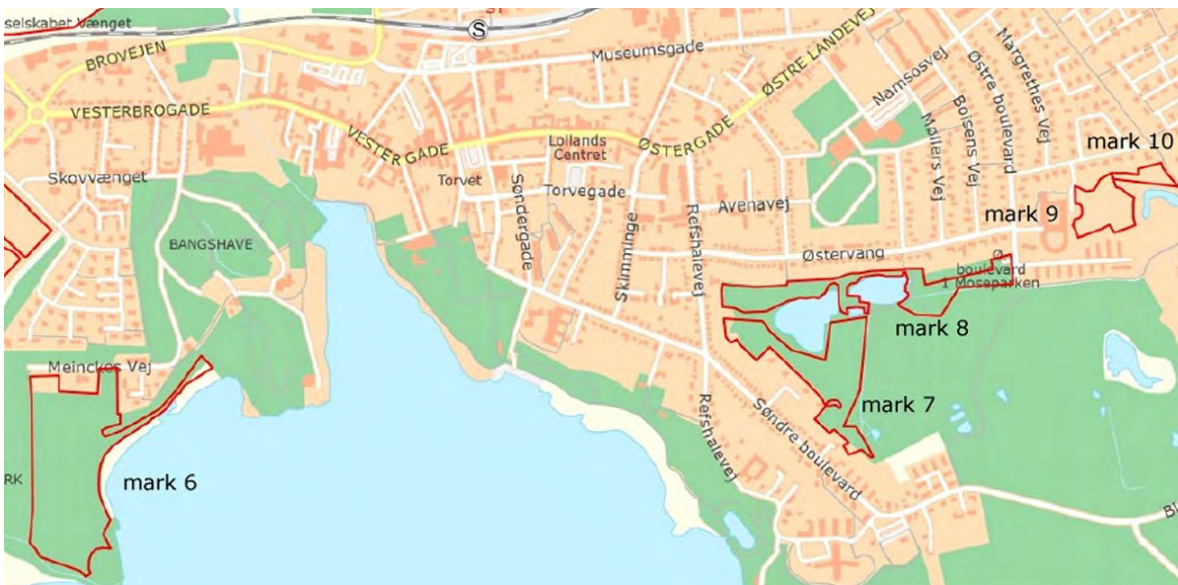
selskabet Vænget
S
BROVEJEN
Museumsgade
ØSTRE LANDEVEJ
Namsosvej
Østre boulevard
Margrethes Vej
VESTERBROGADE
VESTER GADE
Lollands Centret
ØSTERGADE
Møllers Vej
Boisens Vej
mark 10
Skovvænget
Torvet
Torvegade
Søndergade
Skimminge
Refshalevej
Avenavej
mark 9
BANGSHAVE
Østervang
Ø boulevard
1 Mosaparken
mark 8
Meinckes Vej
mark 7
Refshalevej
Søndre boulevard
RK
mark 6
Bl